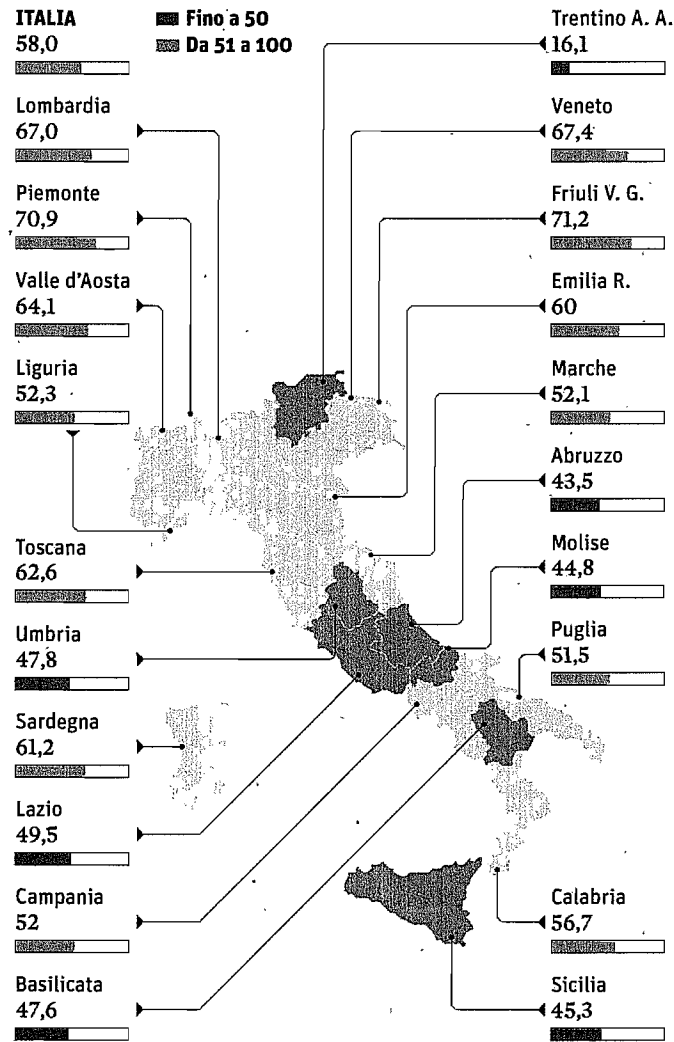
ITALIA
58,0

Fino a 50
Da 51 a 100

Lombardia
67,0

Piemonte
70,9

Valle d'Aosta
64,1

Liguria
52,3

Toscana
62,6

Umbria
47,8

Sardegna
61,2

Lazio
49,5

Campania
52

Basilicata
47,6

Trentino A. A.
16,1

Veneto
67,4

Friuli V. G.
71,2

Emilia R.
60

Marche
52,1

Abruzzo
43,5

Molise
44,8

Puglia
51,5

Calabria
56,7

Sicilia
45,3